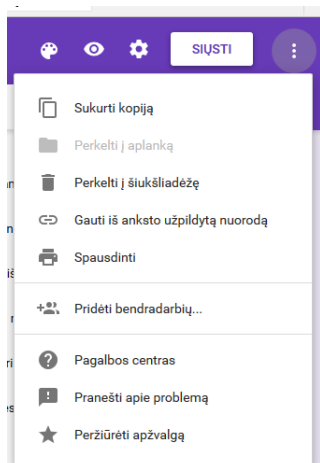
SIŲSTI

Sukurti kopiją

Perkelti į aplanką

Perkelti į šiukšliadėžę

Gauti iš anksto užpildytą nuorodą

Spausdinti

Pridėti bendradarbių...

Pagalbos centras

Pranešti apie problemą

Peržiūrėti apžvalgą